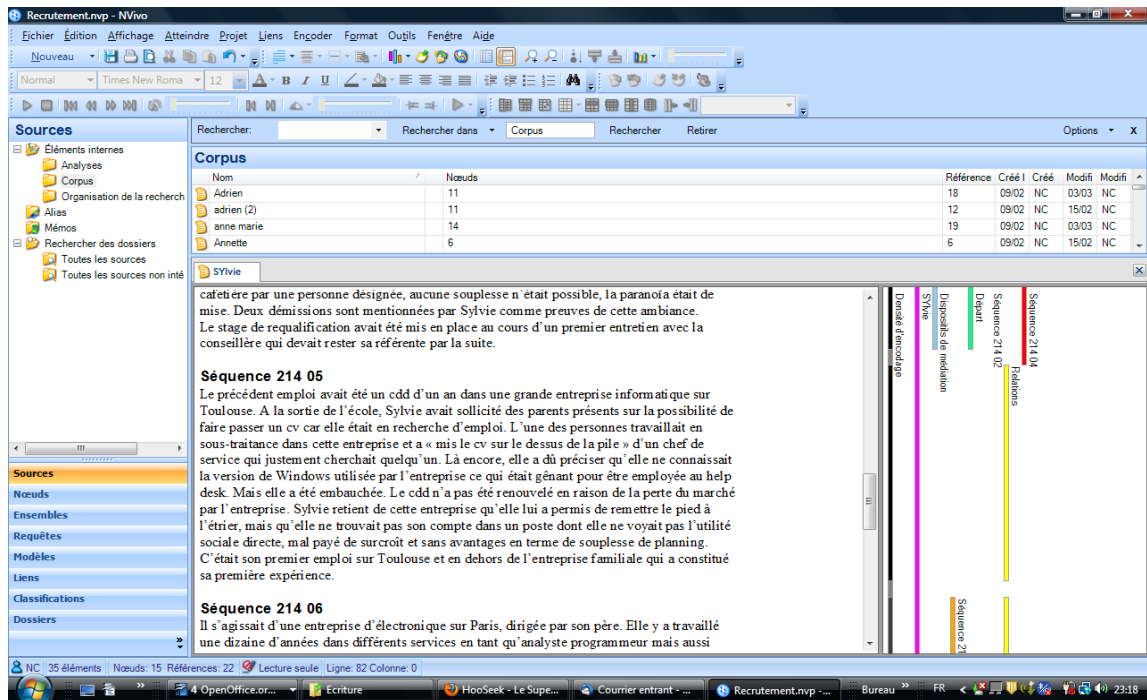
Recrutement.nvp - NVivo

Fichier Édition Affichage Atteindre Projet Liens Encoder Format Outils Fenêtre Aide

Nouveau

Normal Times New Roma 12

Sources

Éléments internes
Analyses
Corpus
Organisation de la recherch
Alias
Mémos
Rechercher des dossiers
Toutes les sources
Toutes les sources non inté

Sources
Nœuds
Ensembles
Requêtes
Modèles
Liens
Classifications
Dossiers

Rechercher: Rechercher dans Corpus Rechercher Retirer Options x

Corpus

| Nom | Nœuds | Référence | Créé l | Créé | Modifi | Modifi |
|---|---|---|---|---|---|---|
| Adrien | 11 | 18 | 09/02 | NC | 03/03 | NC |
| adrien (2) | 11 | 12 | 09/02 | NC | 15/02 | NC |
| anne marie | 14 | 19 | 09/02 | NC | 03/03 | NC |
| Annette | 6 | 6 | 09/02 | NC | 15/02 | NC |

SYlvie

cafetière par une personne désignée, aucune souplesse n'était possible, la paranoïa était de mise. Deux démissions sont mentionnées par Sylvie comme preuves de cette ambiance. Le stage de requalification avait été mis en place au cours d'un premier entretien avec la conseillère qui devait rester sa référente par la suite.

Séquence 214 05
Le précédent emploi avait été un cdd d'un an dans une grande entreprise informatique sur Toulouse. A la sortie de l'école, Sylvie avait sollicité des parents présents sur la possibilité de faire passer un cv car elle était en recherche d'emploi. L'une des personnes travaillait en sous-traitance dans cette entreprise et a « mis le cv sur le dessus de la pile » d'un chef de service qui justement cherchait quelqu'un. Là encore, elle a dû préciser qu'elle ne connaissait la version de Windows utilisée par l'entreprise ce qui était gênant pour être employée au help desk. Mais elle a été embauchée. Le cdd n'a pas été renouvelé en raison de la perte du marché par l'entreprise. Sylvie retient de cette entreprise qu'elle lui a permis de remettre le pied à l'étrier, mais qu'elle ne trouvait pas son compte dans un poste dont elle ne voyait pas l'utilité sociale directe, mal payé de surcroît et sans avantages en terme de souplesse de planning. C'était son premier emploi sur Toulouse et en dehors de l'entreprise familiale qui a constitué sa première expérience.

Séquence 214 06
Il s'agissait d'une entreprise d'électronique sur Paris, dirigée par son père. Elle y a travaillé une dizaine d'années dans différents services en tant qu'analyste programmeur mais aussi

Densité d'encodage
SYlvie
Dispositifs de médiation
Départ
Séquence 214 02
Relations
Séquence 214 04
Séquence 21

NC 35 éléments Nœuds: 15 Références: 22 Lecture seule Ligne: 82 Colonne: 0

4 OpenOffice.or... Ecriture HooSeek - Le Supe... Courrier entrant - ... Recrutement.nvp -... Bureau FR 23:18